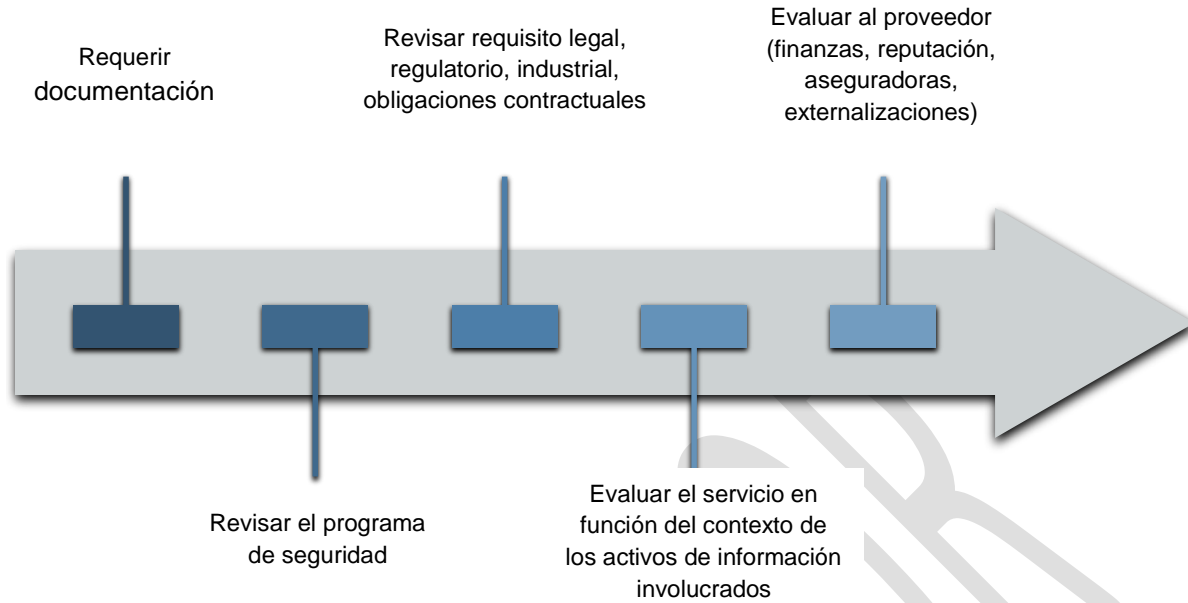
Requerir documentación

Revisar el programa de seguridad

Revisar requisito legal, regulatorio, industrial, obligaciones contractuales

Evaluar el servicio en función del contexto de los activos de información involucrados

Evaluar al proveedor (finanzas, reputación, aseguradoras, externalizaciones)